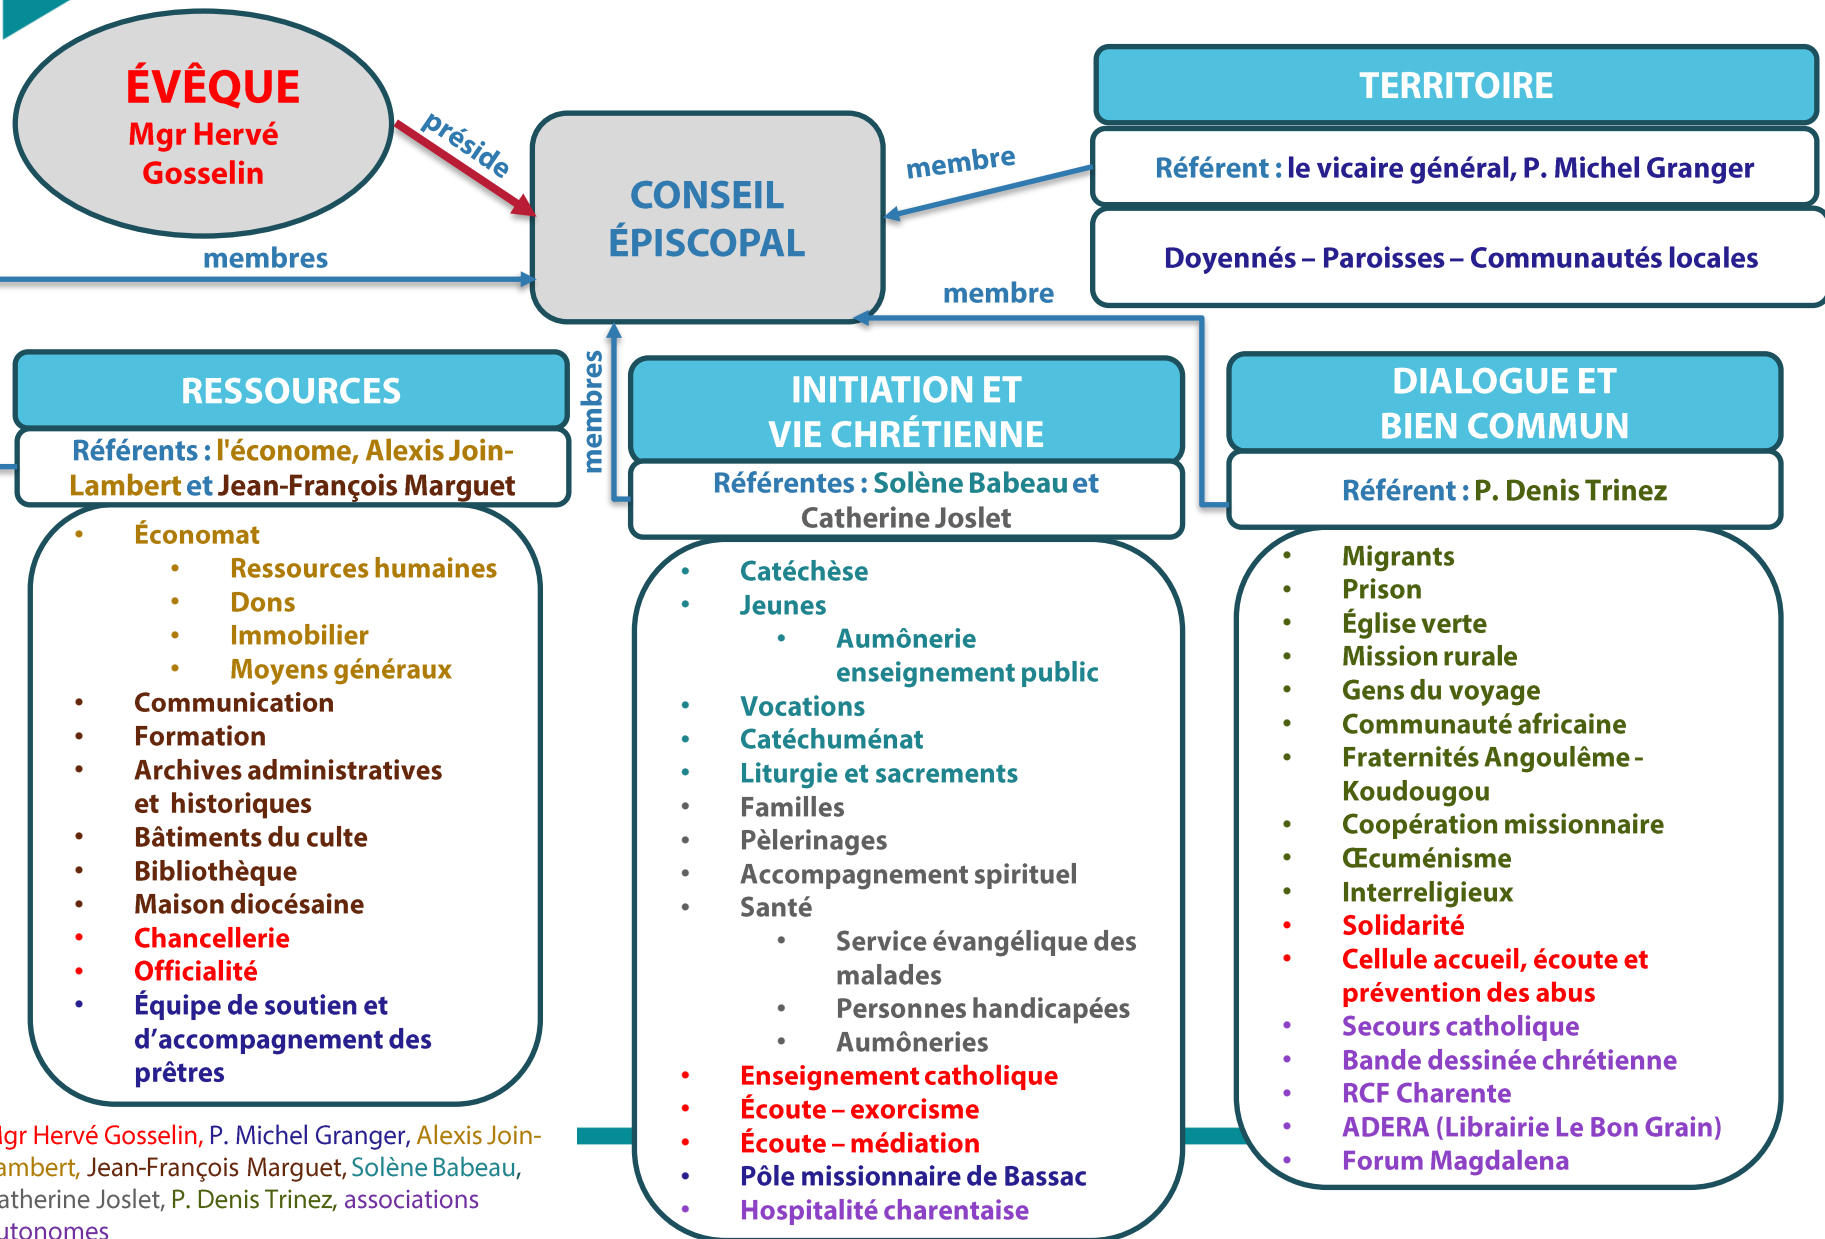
ÉVÊQUE
Mgr Hervé Gosselin

préside

membres

CONSEIL ÉPISCOPAL

membre

TERRITOIRE

Référent : le vicaire général, P. Michel Granger

Doyennés – Paroisses – Communautés locales

membre

membres

RESSOURCES

Référents : l'économe, Alexis Join-Lambert et Jean-François Marguet

- Économat
  - Ressources humaines
  - Dons
  - Immobilier
  - Moyens généraux
- Communication
- Formation
- Archives administratives et historiques
- Bâtiments du culte
- Bibliothèque
- Maison diocésaine
- Chancellerie
- Officialité
- Équipe de soutien et d'accompagnement des prêtres

INITIATION ET VIE CHRÉTIENNE

Référentes : Solène Babeau et Catherine Joslet

- Catéchèse
- Jeunes
  - Aumônerie enseignement public
- Vocations
- Catéchuménat
- Liturgie et sacrements
- Familles
- Pèlerinages
- Accompagnement spirituel
- Santé
  - Service évangélique des malades
  - Personnes handicapées
  - Aumôneries
- Enseignement catholique
- Écoute – exorcisme
- Écoute – médiation
- Pôle missionnaire de Bassac
- Hospitalité charentaise

DIALOGUE ET BIEN COMMUN

Référent : P. Denis Trinez

- Migrants
- Prison
- Église verte
- Mission rurale
- Gens du voyage
- Communauté africaine
- Fraternités Angoulême - Koudougou
- Coopération missionnaire
- Œcuménisme
- Interreligieux
- Solidarité
- Cellule accueil, écoute et prévention des abus
- Secours catholique
- Bande dessinée chrétienne
- RCF Charente
- ADERA (Librairie Le Bon Grain)
- Forum Magdalena

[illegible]gr Hervé Gosselin, P. Michel Granger, Alexis Join-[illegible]ambert, Jean-François Marguet, Solène Babeau, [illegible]atherine Joslet, P. Denis Trinez, associations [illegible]utonomes